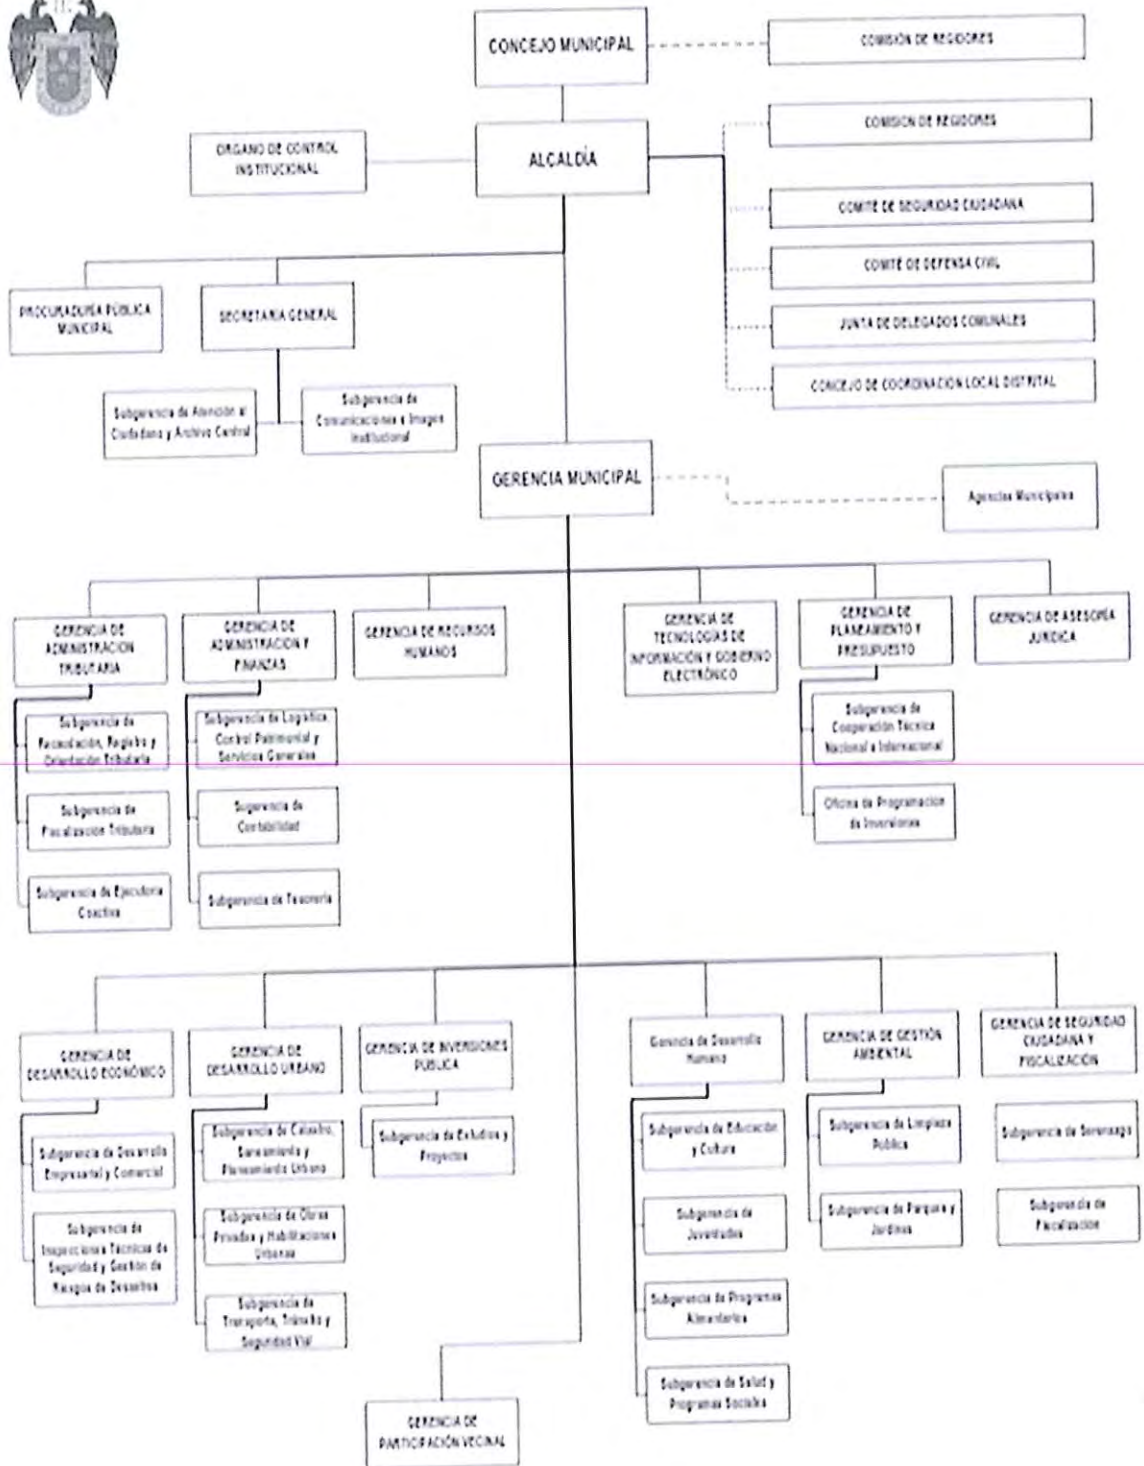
CONCEJO MUNICIPAL

COMISIÓN DE REGIDORES

ORGANO DE CONTROL INSTITUCIONAL

ALCALDÍA

COMISION DE REGIDORES

COMITÉ DE SEGURIDAD CIUDADANA

COMITÉ DE DEFENSA CIVIL

JUNTA DE DELEGADOS COMUNALES

CONCEJO DE COORDINACIÓN LOCAL DISTRITAL

PROCURADURÍA PÚBLICA MUNICIPAL

SECRETARIA GENERAL

Subgerencia de Atención al Ciudadano y Archivo Central

Subgerencia de Comunicaciones e Imagen Institucional

GERENCIA MUNICIPAL

Agencias Municipales

GERENCIA DE ADMINISTRACIÓN TRIBUTARIA

Subgerencia de Recaudación, Registro y Orientación Tributaria

Subgerencia de Fiscalización Tributaria

Subgerencia de Ejecutoria Coactiva

GERENCIA DE ADMINISTRACIÓN Y FINANZAS

Subgerencia de Logística, Control Patrimonial y Servicios Generales

Subgerencia de Contabilidad

Subgerencia de Tesorería

GERENCIA DE RECURSOS HUMANOS

GERENCIA DE TECNOLOGÍAS DE INFORMACIÓN Y GOBIERNO ELECTRÓNICO

GERENCIA DE PLANEAMIENTO Y PRESUPUESTO

Subgerencia de Cooperación Técnica Nacional e Internacional

Oficina de Programación de Inversiones

GERENCIA DE ASESORÍA JURÍDICA

GERENCIA DE DESARROLLO ECONÓMICO

Subgerencia de Desarrollo Empresarial y Comercial

Subgerencia de Inspecciones Técnicas de Seguridad y Gestión de Riesgos de Desastres

GERENCIA DE DESARROLLO URBANO

Subgerencia de Catastro, Saneamiento y Planeamiento Urbano

Subgerencia de Obras Privadas y Habilitaciones Urbanas

Subgerencia de Transporte, Tránsito y Seguridad Vial

GERENCIA DE INVERSIONES PUBLICA

Subgerencia de Estudios y Proyectos

Gerencia de Desarrollo Humano

Subgerencia de Educación y Cultura

Subgerencia de Juventudes

Subgerencia de Programas Alimentarios

Subgerencia de Salud y Programas Sociales

GERENCIA DE GESTIÓN AMBIENTAL

Subgerencia de Limpieza Pública

Subgerencia de Parques y Jardines

GERENCIA DE SEGURIDAD CIUDADANA Y FISCALIZACIÓN

Subgerencia de Serenazgo

Subgerencia de Fiscalización

GERENCIA DE PARTICIPACIÓN VECINAL